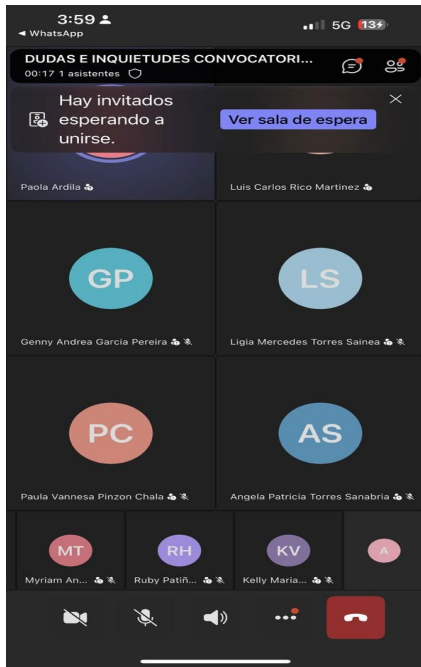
3:59
◂ WhatsApp
5G 13

DUDAS E INQUIETUDES CONVOCATORI...
00:17 1 asistentes

Hay invitados esperando a unirse.
Ver sala de espera

Paola Ardila
Luis Carlos Rico Martinez

GP
Genny Andrea Garcia Pereira

LS
Ligia Mercedes Torres Sainea

PC
Paula Vannesa Pinzon Chala

AS
Angela Patricia Torres Sanabria

MT
Myriam An...

RH
Ruby Patiñ...

KV
Kelly Maria...

A